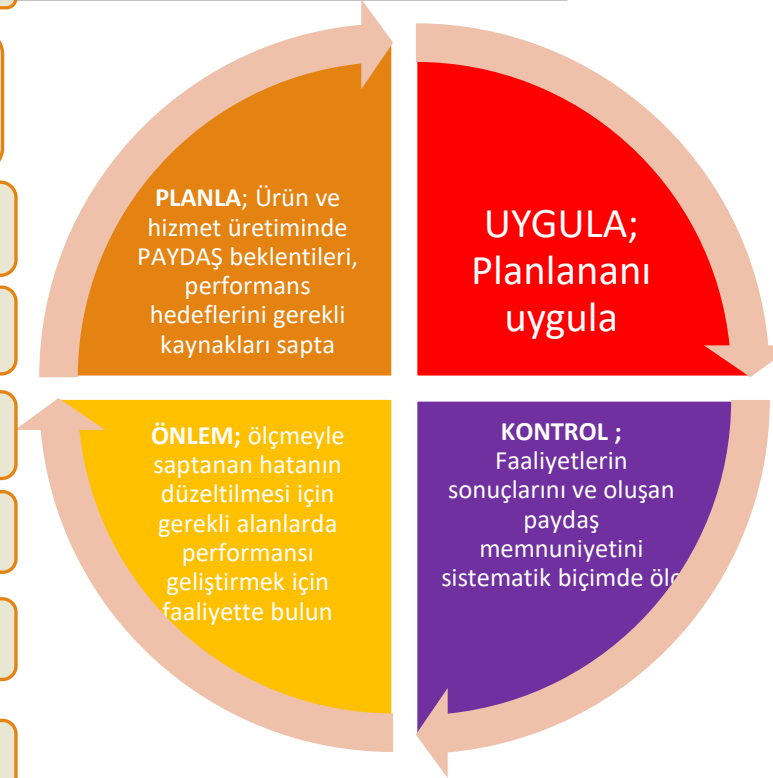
**PLANLA**; Ürün ve hizmet üretiminde PAYDAŞ beklentileri, performans hedeflerini gerekli kaynakları sapta

UYGULA; Planlananı uygula

**ÖNLEM;** ölçmeyle saptanan hatanın düzeltilmesi için gerekli alanlarda performansı geliştirmek için faaliyette bulun

**KONTROL ;** Faaliyetlerin sonuçlarını ve oluşan paydaş memnuniyetini sistematik biçimde öl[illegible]